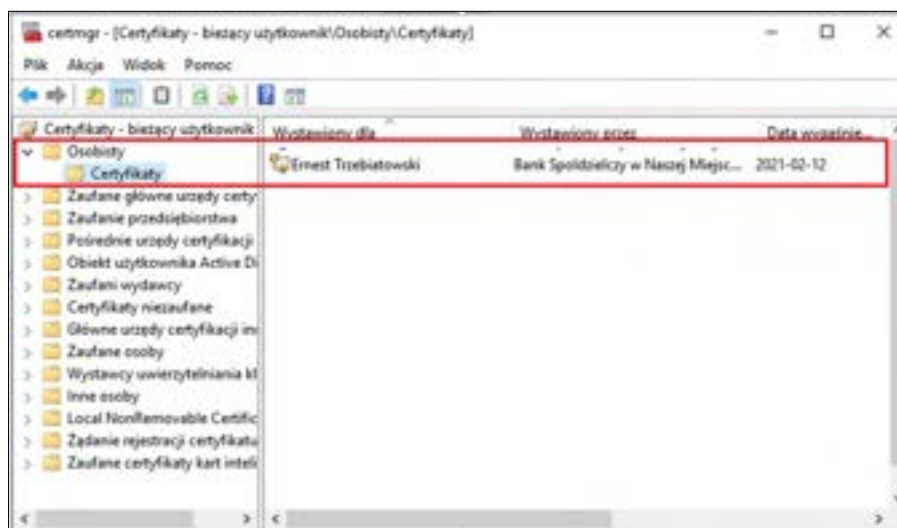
certmgr - [Certyfikaty - bieżący użytkownik\Osobisty\Certyfikaty]

Plik Akcja Widok Pomoc

Certyfikaty - bieżący użytkownik
Osobisty
Certyfikaty
Zaufane główne urzędy certy
Zaufanie przedsiębiorstwa
Pośrednie urzędy certyfikacji
Obiekt użytkownika Active Di
Zaufani wydawcy
Certyfikaty niezaufane
Główne urzędy certyfikacji in
Zaufane osoby
Wystawcy uwierzytelniania kl
Inne osoby
Local NonRemovable Certific
Żądanie rejestracji certyfikatu
Zaufane certyfikaty kart inteli

| Wystawiony dla | Wystawiony przez | Data wygaśnię... |
|---|---|---|
| Ernest Trzebiatowski | Bank Spółdzielczy w Naszej Miejsc... | 2021-02-12 |